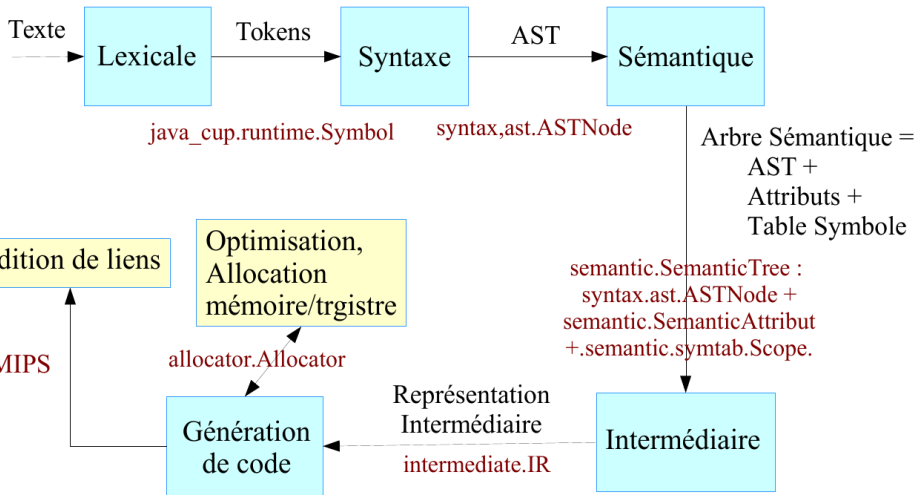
Texte

Lexicale

Tokens

Syntaxe

AST

Sémantique

java_cup.runtime.Symbol

syntax,ast.ASTNode

Arbre Sémantique = AST + Attributs + Table Symbole

dition de liens

Optimisation, Allocation mémoire/trgistre

semantic.SemanticTree : syntax.ast.ASTNode + semantic.SemanticAttribut +.semantic.symtab.Scope.

MIPS

allocator.Allocator

Représentation Intermédiaire

Génération de code

Intermédiaire

intermediate.IR